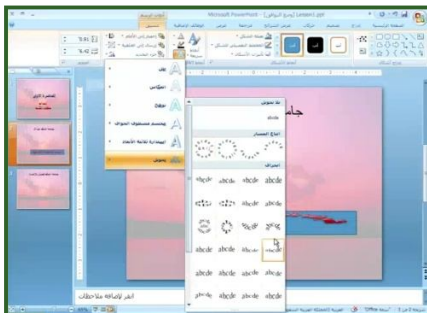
Microsoft PowerPoint - [عرض تقديمي1.ppt]

الصفحة الرئيسية
إدراج
تصميم
حركات
عرض الشرائح
مراجعة
عرض
الوظائف الإضافية
تنسيق

ظل
انعكاس
توهج
مستوى مائل
استدارة ثلاثية الأبعاد
تحويل

بلا تحويل
abcde
مسار الاتباع
التواء

abcde abcde abcde abcde
abcde abcde abcde abcde
abcde abcde abcde abcde
abcde abcde abcde abcde
abcde abcde abcde abcde

انقر لإضافة ملاحظات

الشريحة 2 من 3
"Office"
العربية (المملكة العربية السعودية)